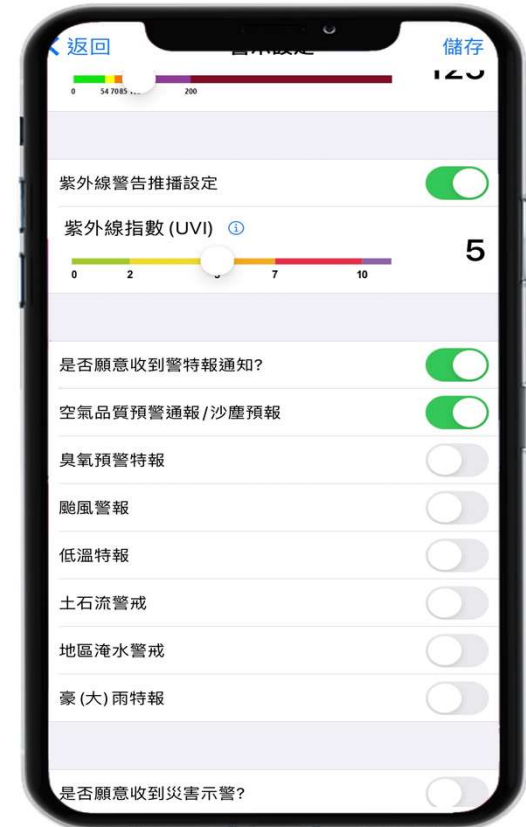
< 返回 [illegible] 儲存

0 54 70 85 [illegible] 200 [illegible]

紫外線警告推播設定

紫外線指數 (UVI) ⓘ

0 2 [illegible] 7 10

5

是否願意收到警特報通知?

空氣品質預警通報/沙塵預報

臭氧預警特報

颱風警報

低溫特報

土石流警戒

地區淹水警戒

豪 (大) 雨特報

是否願意收到災害示警?